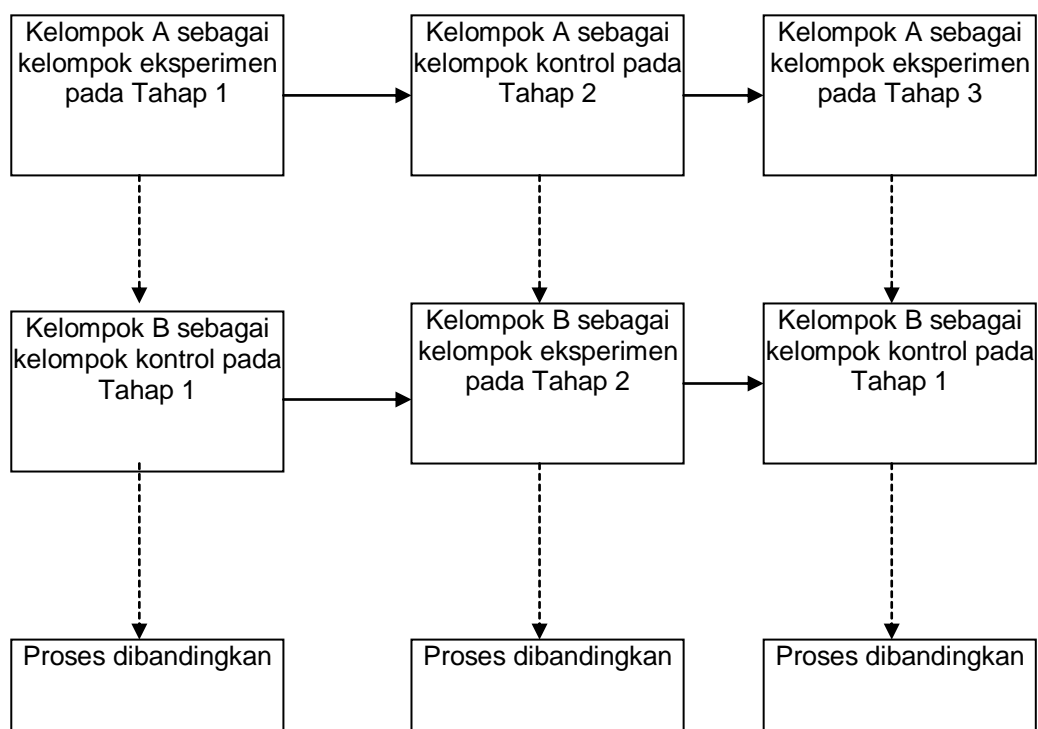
Kelompok A sebagai kelompok eksperimen pada Tahap 1

Kelompok A sebagai kelompok kontrol pada Tahap 2

Kelompok A sebagai kelompok eksperimen pada Tahap 3

Kelompok B sebagai kelompok kontrol pada Tahap 1

Kelompok B sebagai kelompok eksperimen pada Tahap 2

Kelompok B sebagai kelompok kontrol pada Tahap 1

Proses dibandingkan

Proses dibandingkan

Proses dibandingkan